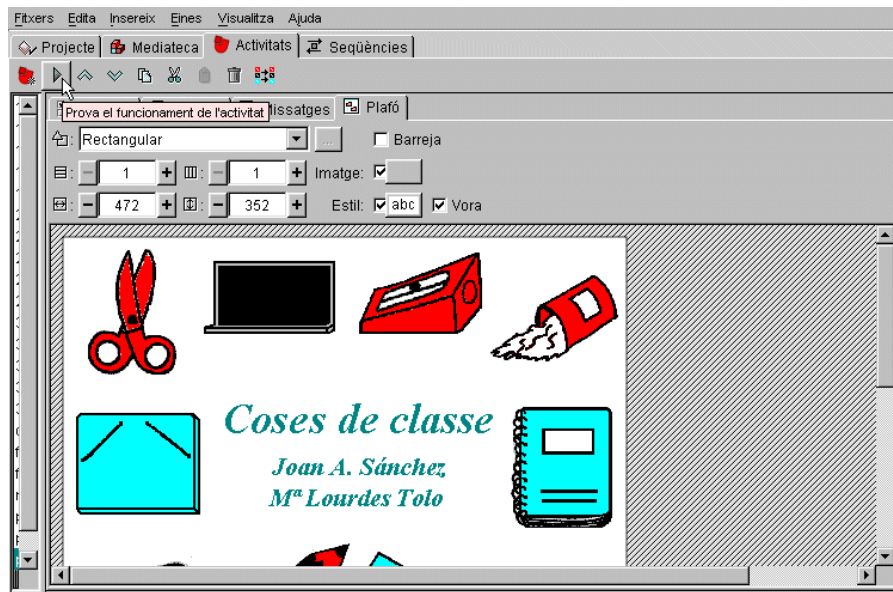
Fitxers Edita Insereix Eines Visualitza Ajuda

Projecte Mediateca Activitats Seqüències

Prova el funcionament de l'activitat

Missatges Plafó

Rectangular ... Barreja

1 1 Imatge:

472 352 Estil: abc Vora

Coses de classe

Joan A. Sánchez

Mª Lourdes Tolo